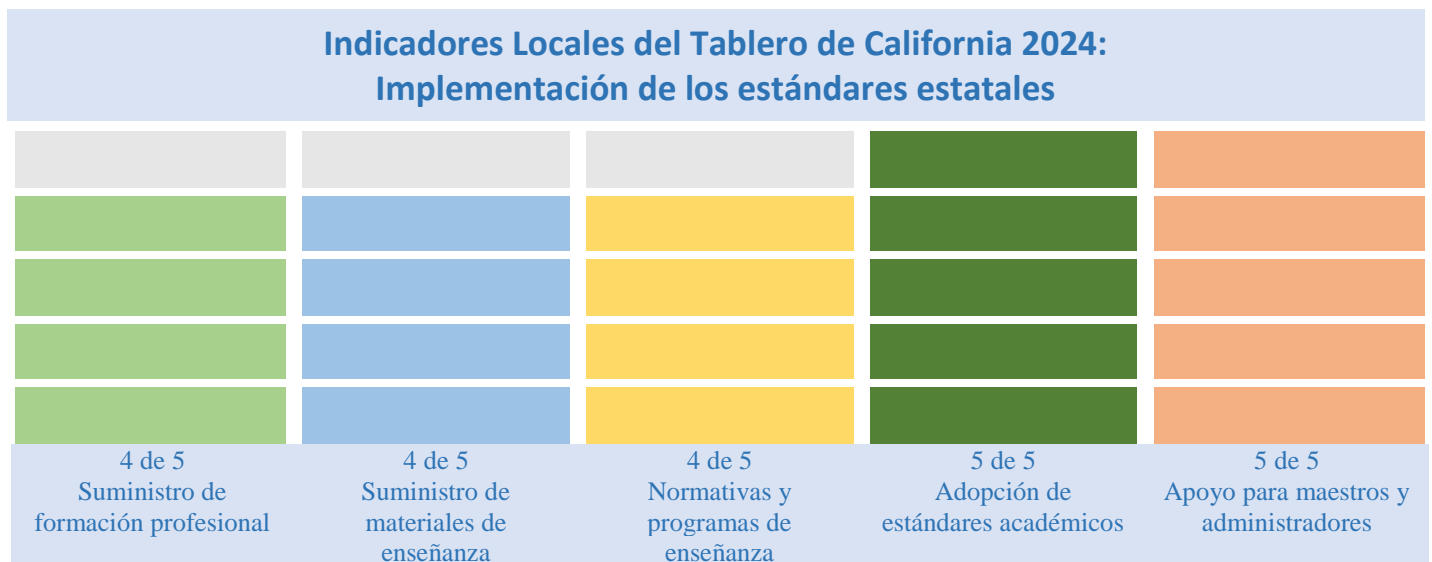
Indicadores Locales del Tablero de California 2024:
Implementación de los estándares estatales

4 de 5
Suministro de formación profesional

4 de 5
Suministro de materiales de enseñanza

4 de 5
Normativas y programas de enseñanza

5 de 5
Adopción de estándares académicos

5 de 5
Apoyo para maestros y administradores